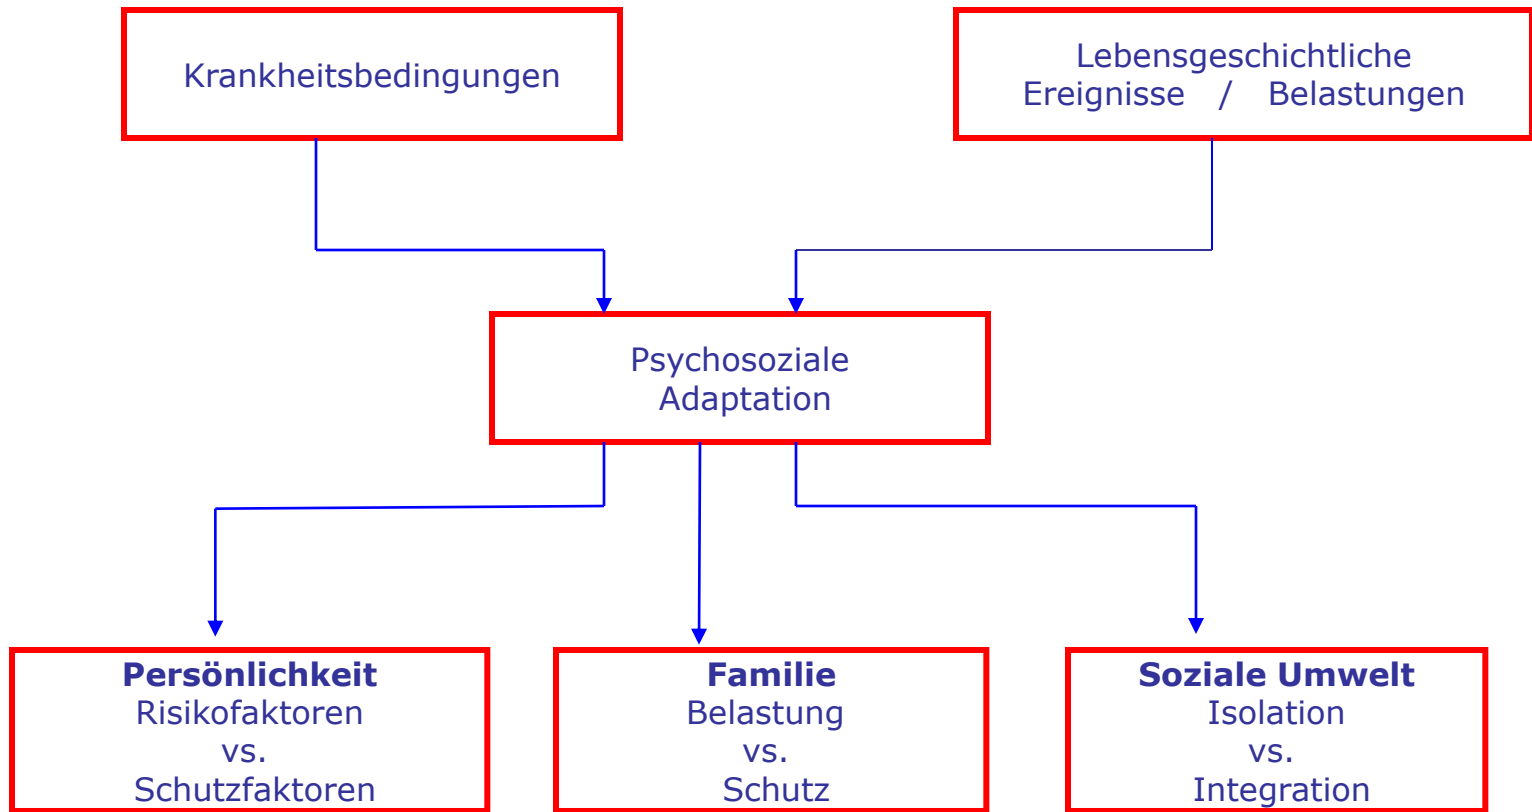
Krankheitsbedingungen

Lebensgeschichtliche Ereignisse / Belastungen

Psychosoziale Adaptation

**Persönlichkeit**
Risikofaktoren
vs.
Schutzfaktoren

**Familie**
Belastung
vs.
Schutz

**Soziale Umwelt**
Isolation
vs.
Integration